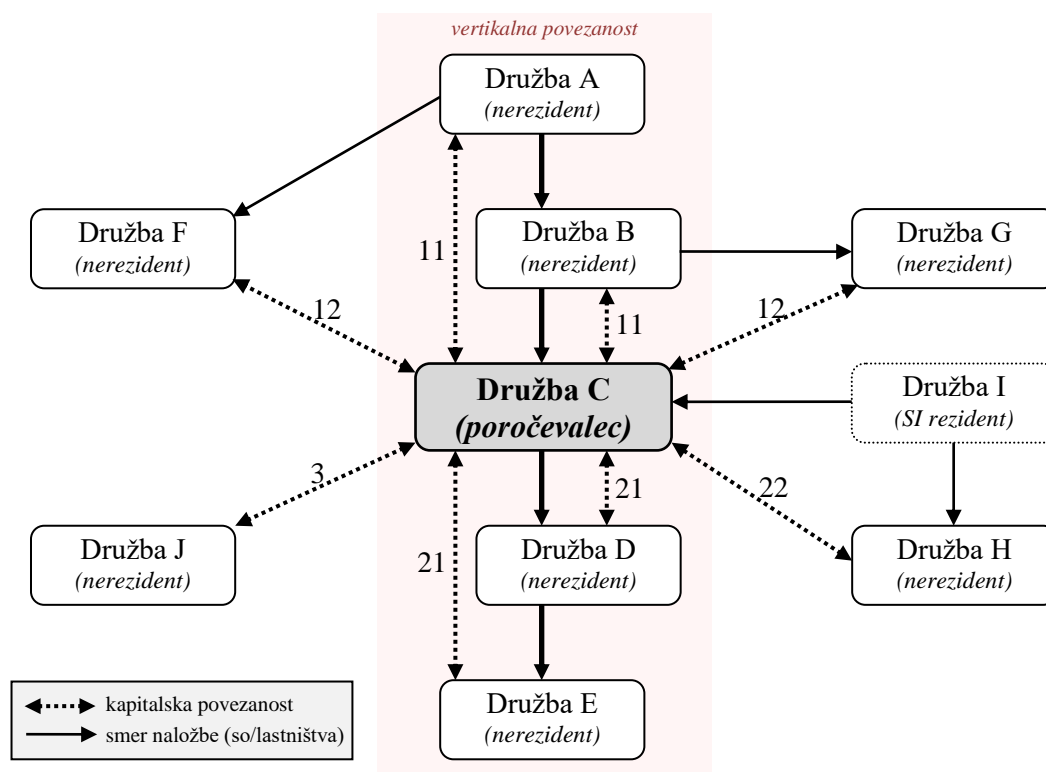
vertikalna povezanost

Družba A
(nerezident)

Družba F
(nerezident)

11

Družba B
(nerezident)

Družba G
(nerezident)

12

11

12

Družba C
(poročevalec)

Družba I
(SI rezident)

3

21

22

Družba J
(nerezident)

21

Družba D
(nerezident)

Družba H
(nerezident)

Družba E
(nerezident)

kapitalska povezanost
smer naložbe (so/lastništva)